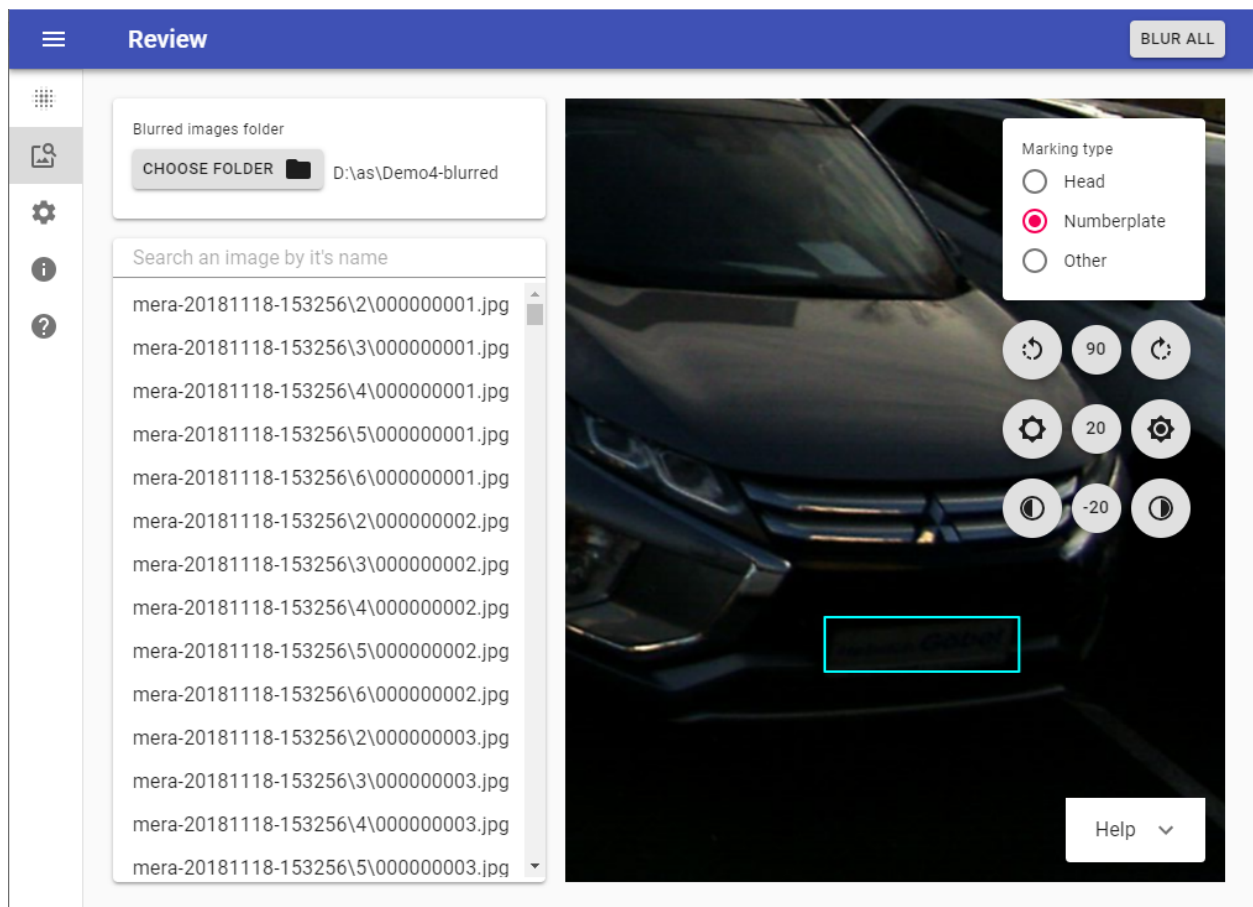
Review

BLUR ALL

Blurred images folder

CHOOSE FOLDER D:\as\Demo4-blurred

Search an image by it's name

mera-20181118-153256\2\000000001.jpg
mera-20181118-153256\3\000000001.jpg
mera-20181118-153256\4\000000001.jpg
mera-20181118-153256\5\000000001.jpg
mera-20181118-153256\6\000000001.jpg
mera-20181118-153256\2\000000002.jpg
mera-20181118-153256\3\000000002.jpg
mera-20181118-153256\4\000000002.jpg
mera-20181118-153256\5\000000002.jpg
mera-20181118-153256\6\000000002.jpg
mera-20181118-153256\2\000000003.jpg
mera-20181118-153256\3\000000003.jpg
mera-20181118-153256\4\000000003.jpg
mera-20181118-153256\5\000000003.jpg

Marking type
Head
Numberplate
Other

90
20
-20

Help